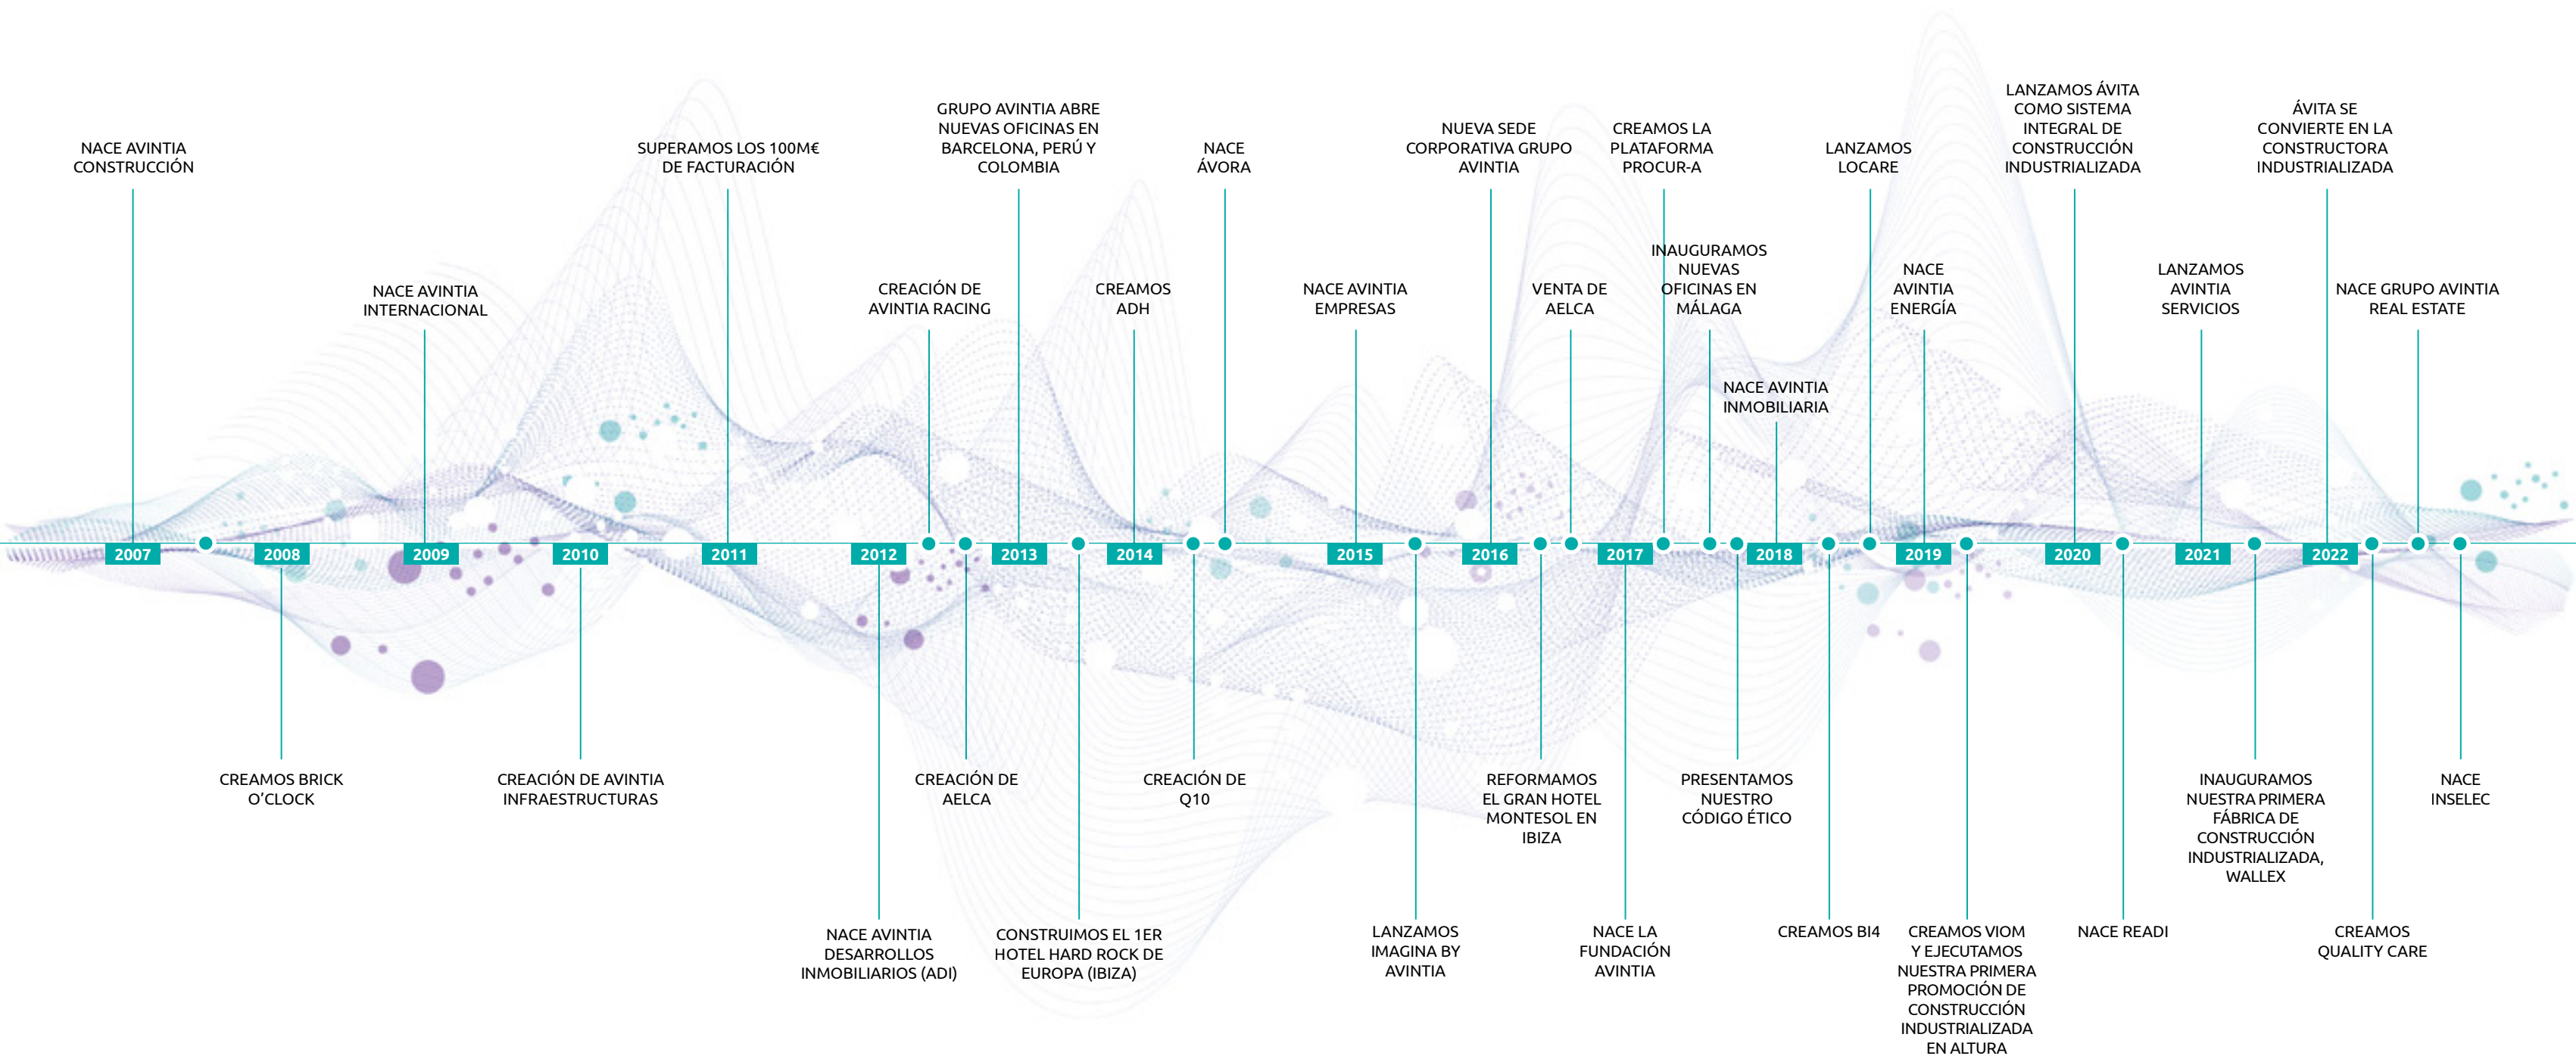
NACE AVINTIA CONSTRUCCIÓN

2007

CREAMOS BRICK O'CLOCK

2008

NACE AVINTIA INTERNACIONAL

2009

CREACIÓN DE AVINTIA INFRAESTRUCTURAS

2010

SUPERAMOS LOS 100M€ DE FACTURACIÓN

2011

NACE AVINTIA DESARROLLOS INMOBILIARIOS (ADI)

2012

CREACIÓN DE AVINTIA RACING

CREACIÓN DE AELCA

GRUPO AVINTIA ABRE NUEVAS OFICINAS EN BARCELONA, PERÚ Y COLOMBIA

2013

CONSTRUIMOS EL 1ER HOTEL HARD ROCK DE EUROPA (IBIZA)

CREAMOS ADH

2014

CREACIÓN DE Q10

NACE ÁVORA

NACE AVINTIA EMPRESAS

2015

LANZAMOS IMAGINA BY AVINTIA

NUEVA SEDE CORPORATIVA GRUPO AVINTIA

2016

REFORMAMOS EL GRAN HOTEL MONTESOL EN IBIZA

VENTA DE AELCA

2017

NACE LA FUNDACIÓN AVINTIA

CREAMOS LA PLATAFORMA PROCUR-A

INAUGURAMOS NUEVAS OFICINAS EN MÁLAGA

PRESENTAMOS NUESTRO CÓDIGO ÉTICO

NACE AVINTIA INMOBILIARIA

2018

CREAMOS BI4

LANZAMOS LOCARE

NACE AVINTIA ENERGÍA

2019

CREAMOS VIOM Y EJECUTAMOS NUESTRA PRIMERA PROMOCIÓN DE CONSTRUCCIÓN INDUSTRIALIZADA EN ALTURA

LANZAMOS ÁVITA COMO SISTEMA INTEGRAL DE CONSTRUCCIÓN INDUSTRIALIZADA

2020

NACE READI

LANZAMOS AVINTIA SERVICIOS

2021

INAUGURAMOS NUESTRA PRIMERA FÁBRICA DE CONSTRUCCIÓN INDUSTRIALIZADA, WALLEX

ÁVITA SE CONVIERTE EN LA CONSTRUCTORA INDUSTRIALIZADA

2022

CREAMOS QUALITY CARE

NACE GRUPO AVINTIA REAL ESTATE

NACE INSELEC